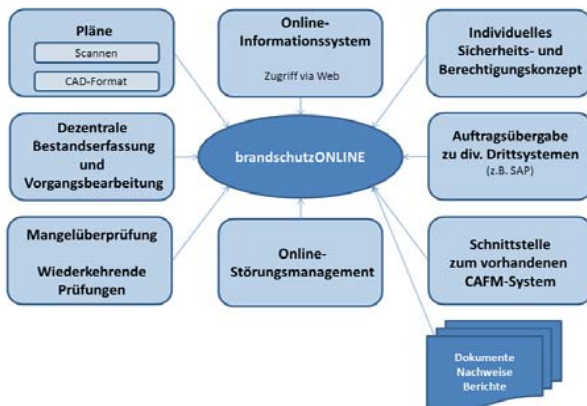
Pläne
Scannen
CAD-Format

Online-Informationssystem
Zugriff via Web

Individuelles Sicherheits- und Berechtigungskonzept

Dezentrale Bestandserfassung und Vorgangsbearbeitung

brandschutzONLINE

Auftragsübergabe zu div. Drittsystemen
(z.B. SAP)

Mangelüberprüfung

Wiederkehrende Prüfungen

Online-Störungsmanagement

Schnittstelle zum vorhandenen CAFM-System

Dokumente
Nachweise
Berichte